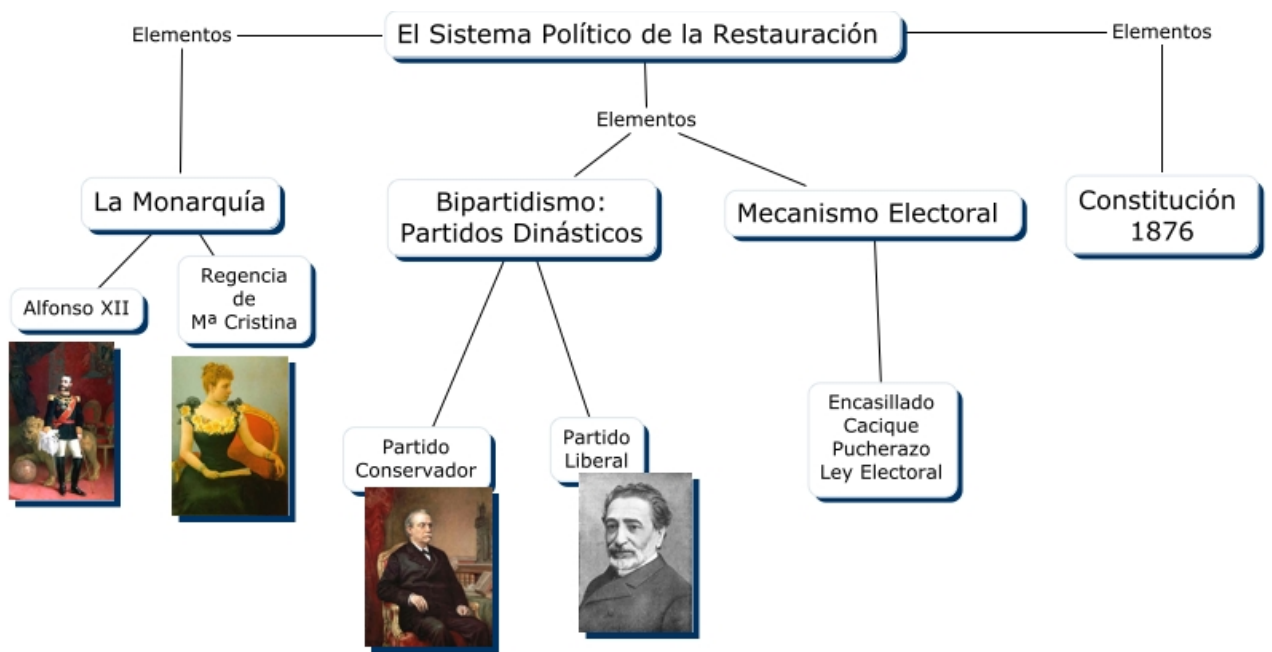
El Sistema Político de la Restauración

Elementos

Elementos

Elementos

La Monarquía

Alfonso XII

Regencia de Mª Cristina

Bipartidismo: Partidos Dinásticos

Partido Conservador

Partido Liberal

Mecanismo Electoral

Encasillado
Cacique
Pucherazo
Ley Electoral

Constitución 1876